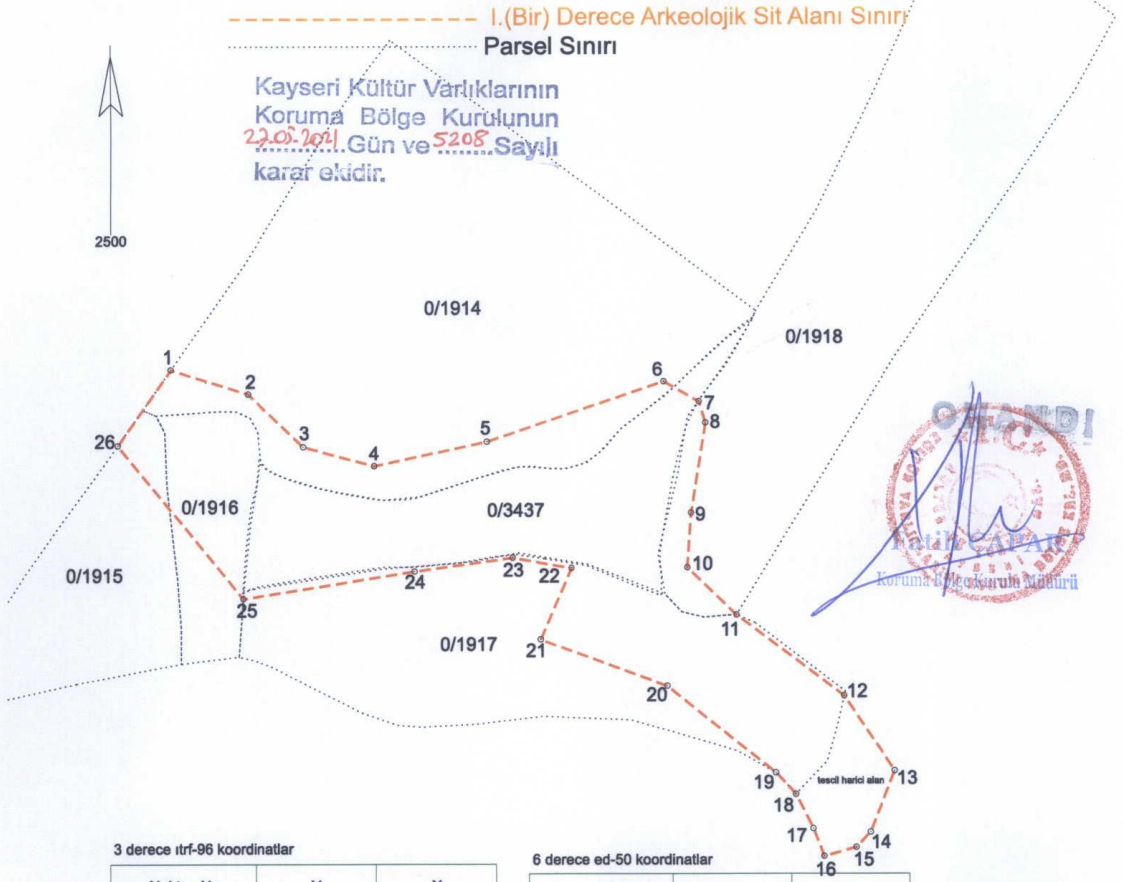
I.(Bir) Derece Arkeolojik Sit Alanı Sınırı
Parsel Sınırı

Kayseri Kültür Varlıklarının Koruma Bölge Kurulunun 22.05.2021 Gün ve 5208 Sayılı karar ekidir.

2500

0/1914
0/1918
0/1916
0/3437
0/1915
0/1917

1
2
3
4
5
6
7
8
9
10
11
12
13
14
15
16
17
18
19
20
21
22
23
24
25
26

tescil harici alan

ONANDI
Fatih ÇAPAR
Koruma Bölge Kurulu Müdürü

3 derece ıtrf-96 koordinatlar
6 derece ed-50 koordinatlar